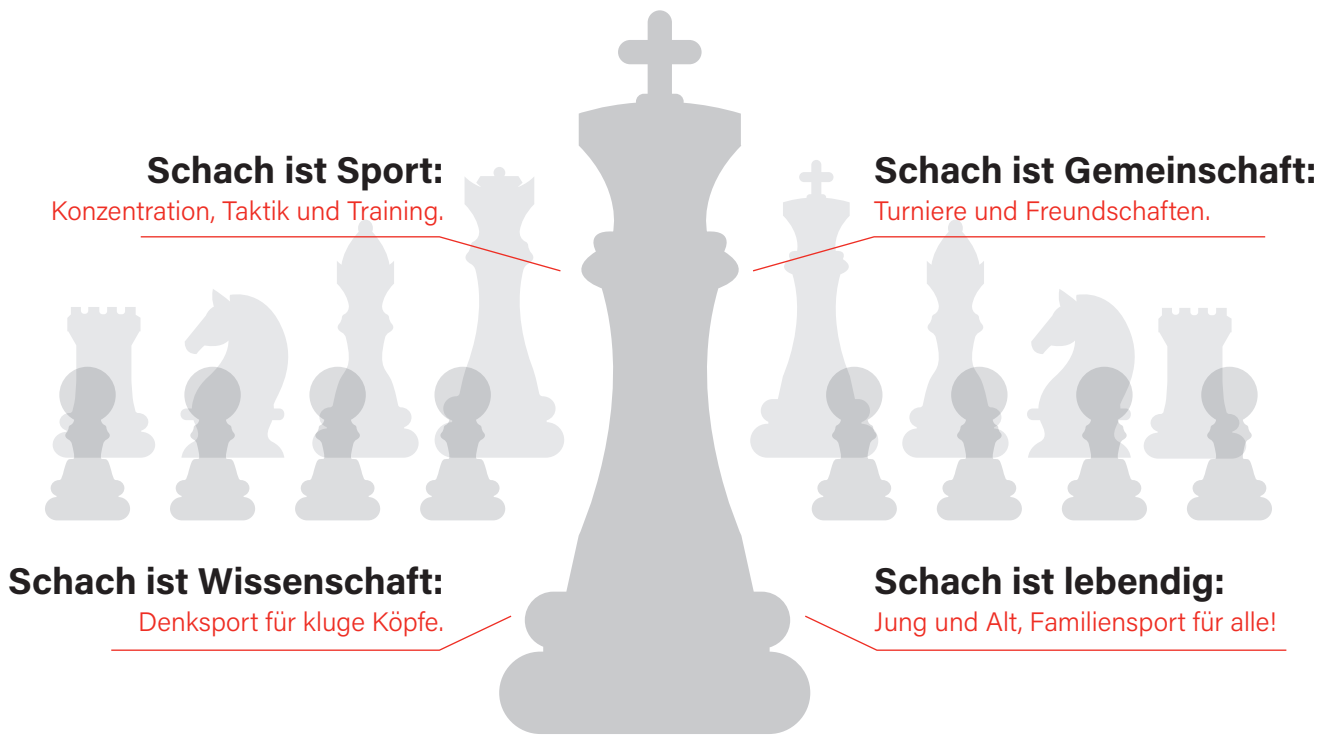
Schach ist Sport:
Konzentration, Taktik und Training.

Schach ist Gemeinschaft:
Turniere und Freundschaften.

Schach ist Wissenschaft:
Denksport für kluge Köpfe.

Schach ist lebendig:
Jung und Alt, Familiensport für alle!